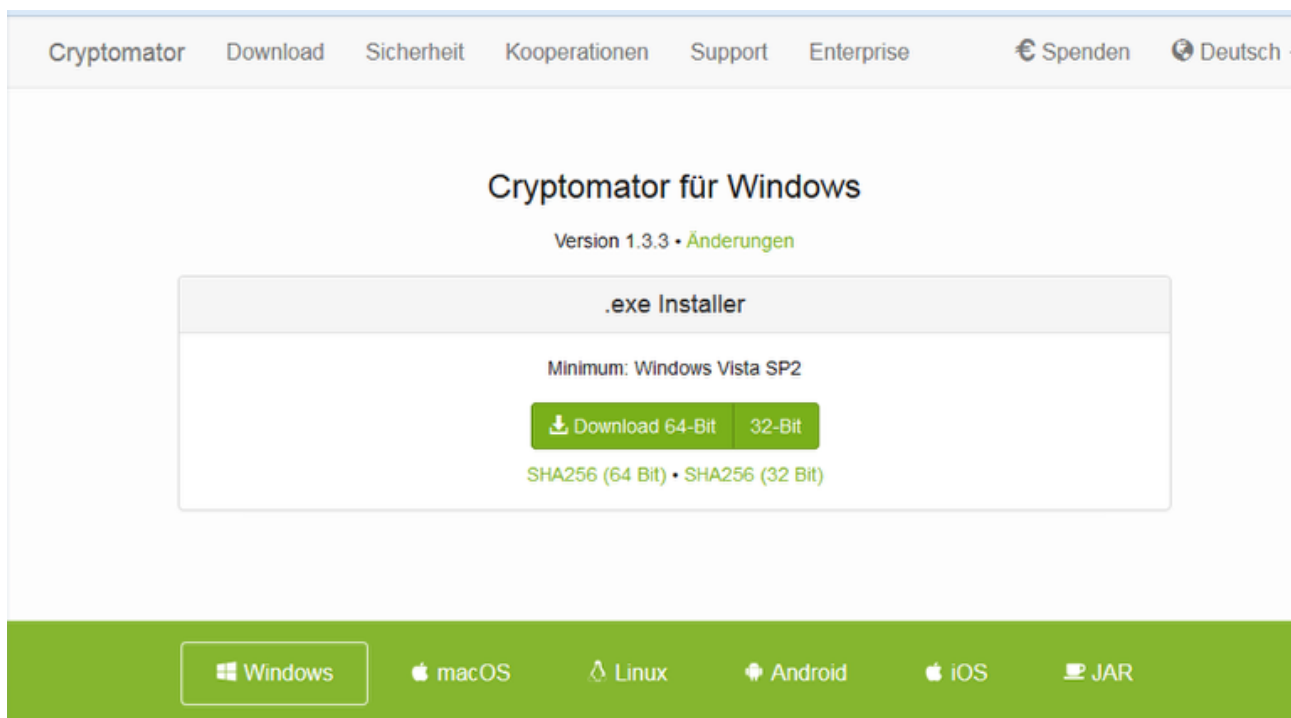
Cryptomator Download Sicherheit Kooperationen Support Enterprise € Spenden Deutsch

Cryptomator für Windows

Version 1.3.3 • Änderungen

.exe Installer

Minimum: Windows Vista SP2

Download 64-Bit 32-Bit

SHA256 (64 Bit) • SHA256 (32 Bit)

Windows macOS Linux Android iOS JAR